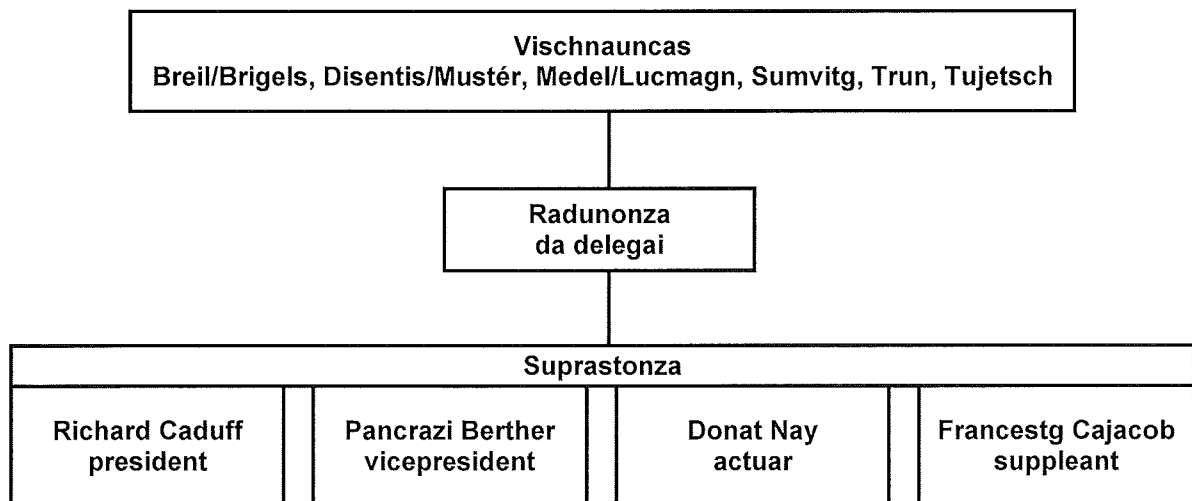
Vischnauncas
Breil/Brigels, Disentis/Mustér, Medel/Lucmagn, Sumvitg, Trun, Tujetsch

Radunonza
da delegai

Suprastonza

Richard Caduff
president

Pancrazi Berther
vicepresident

Donat Nay
actuar

Francestg Cajacob
suppleant